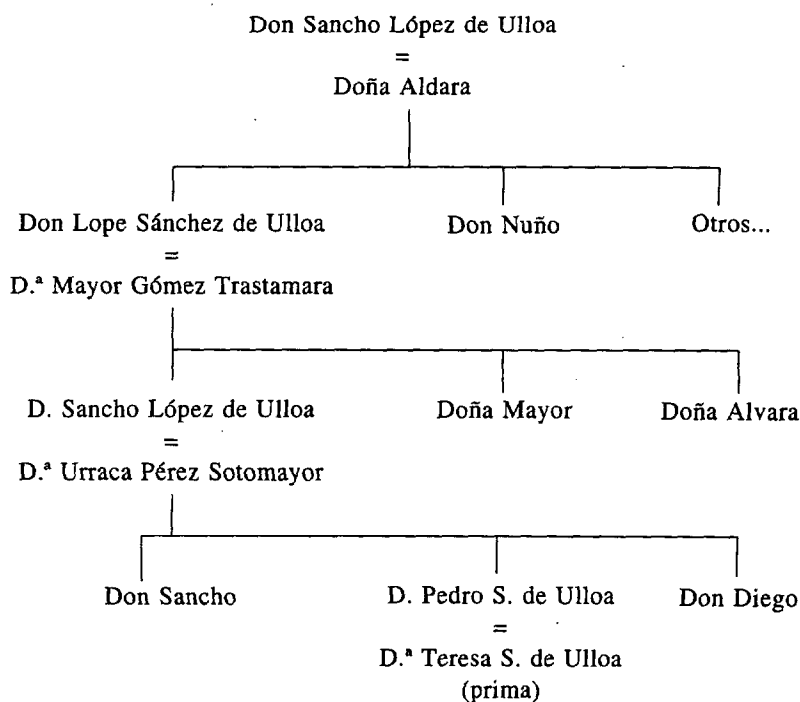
Don Sancho López de Ulloa
=
Doña Aldara

Don Lope Sánchez de Ulloa
=
D.ª Mayor Gómez Trastamara

Don Nuño

Otros...

D. Sancho López de Ulloa
=
D.ª Urraca Pérez Sotomayor

Doña Mayor

Doña Alvara

Don Sancho

D. Pedro S. de Ulloa
=
D.ª Teresa S. de Ulloa
(prima)

Don Diego